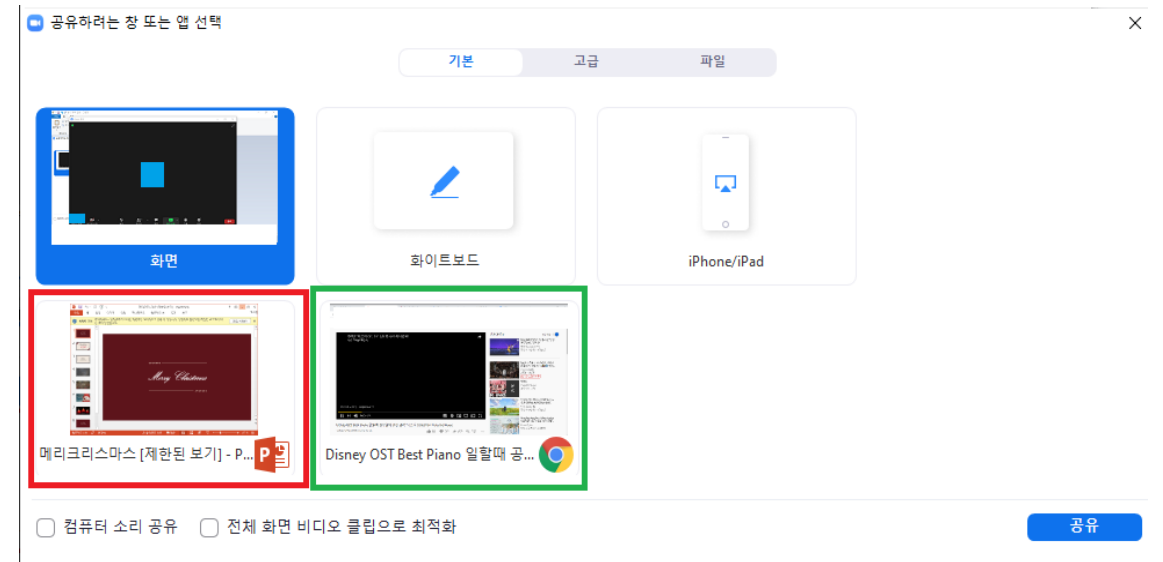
공유하려는 창 또는 앱 선택

기본 고급 파일

화면

화이트보드

iPhone/iPad

메리크리스마스 [제한된 보기] - P...

Disney OST Best Piano 일할때 공...

컴퓨터 소리 공유 전체 화면 비디오 클립으로 최적화

공유